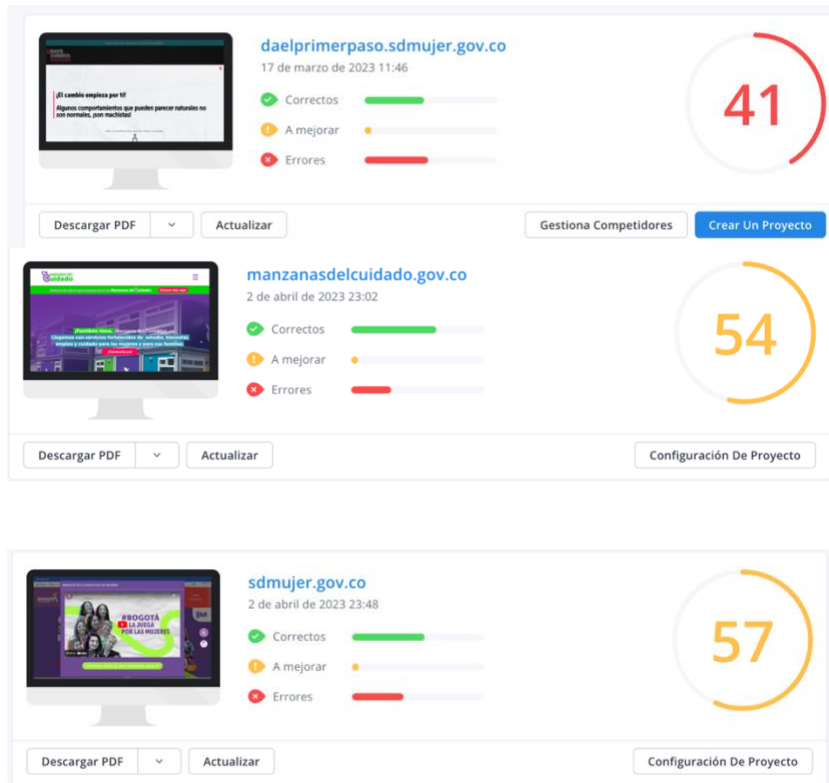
daelprimerpaso.sdmujer.gov.co
17 de marzo de 2023 11:46

¡El cambio empieza por ti!
Algunos comportamientos que pueden parecer naturales no son normales, ¡son machistas!

Correctos
A mejorar
Errores

41

Descargar PDF
Actualizar
Gestiona Competidores
Crear Un Proyecto

manzanasdelcuidado.gov.co
2 de abril de 2023 23:02

cuidado

Correctos
A mejorar
Errores

54

Descargar PDF
Actualizar
Configuración De Proyecto

sdmujer.gov.co
2 de abril de 2023 23:48

#BOGOTÁ LA JUEGA POR LAS MUJERES

Correctos
A mejorar
Errores

57

Descargar PDF
Actualizar
Configuración De Proyecto